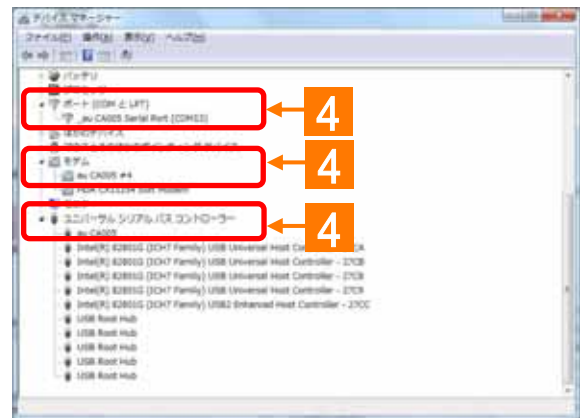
デバイス マネージャー

ファイル(F) 操作(A) 表示(V) ヘルプ(H)

バッテリ

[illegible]

ポート (COM と LPT)

_au CA005 Serial Port (COM33)

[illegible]

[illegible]

モデム

au CA005 #4

HDA CX11254 Soft Modem

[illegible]

ユニバーサル シリアル バス コントローラー

au CA005

Intel(R) 82801G (ICH7 Family) USB Universal Host Controller - 27CA

Intel(R) 82801G (ICH7 Family) USB Universal Host Controller - 27CB

Intel(R) 82801G (ICH7 Family) USB Universal Host Controller - 27C8

Intel(R) 82801G (ICH7 Family) USB Universal Host Controller - 27C9

Intel(R) 82801G (ICH7 Family) USB2 Enhanced Host Controller - 27CC

USB Root Hub

USB Root Hub

USB Root Hub

USB Root Hub

USB Root Hub

4

4

4